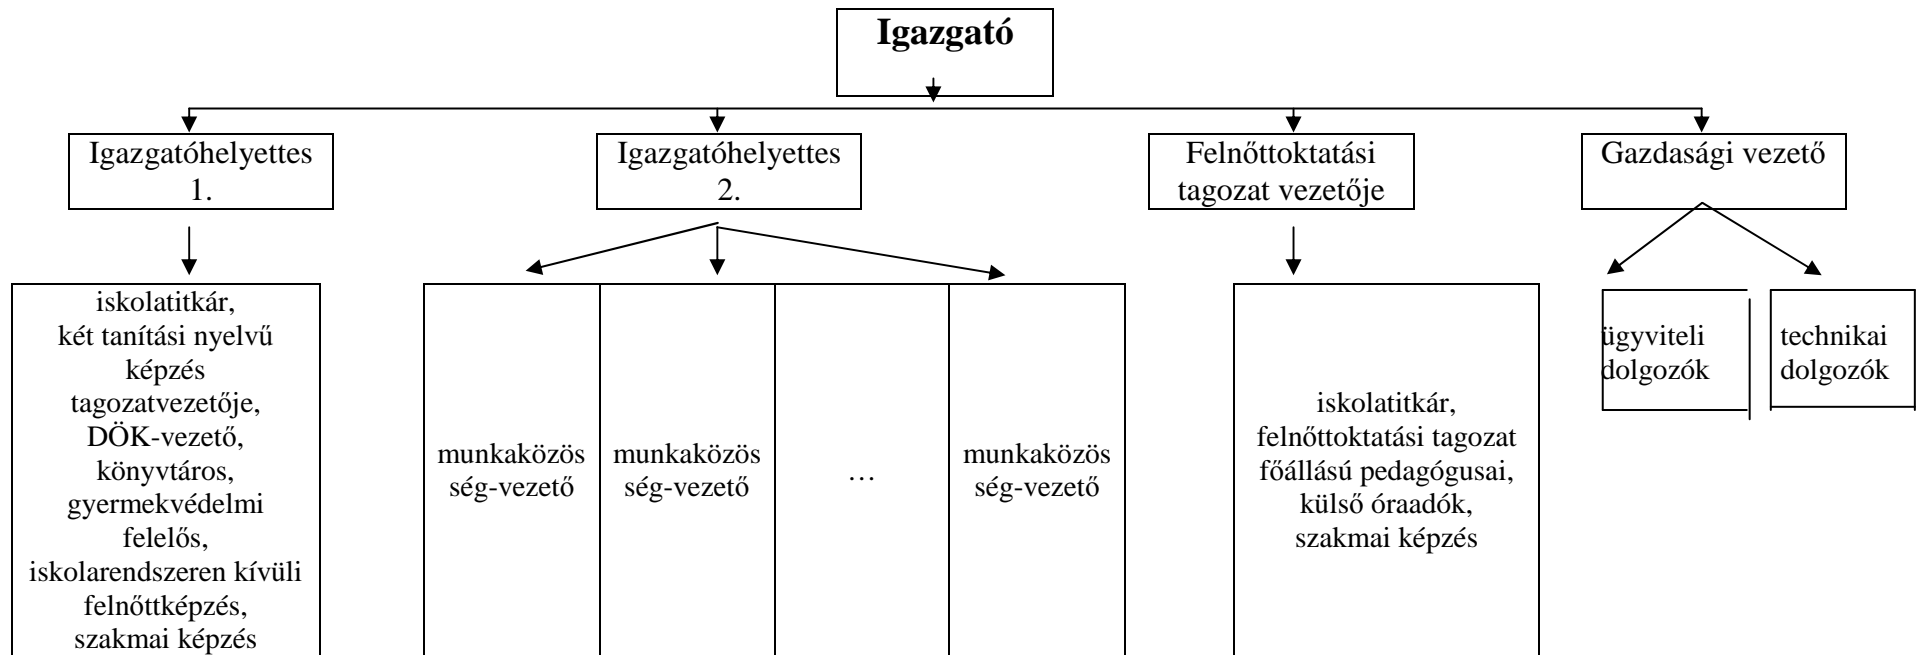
**Igazgató**

Igazgatóhelyettes 1.

Igazgatóhelyettes 2.

Felnőttoktatási tagozat vezetője

Gazdasági vezető

iskolatitkár, két tanítási nyelvű képzés tagozatvezetője, DÖK-vezető, könyvtáros, gyermekvédelmi felelős, iskolarendszeren kívüli felnőttképzés, szakmai képzés

munkaközösség-vezető

munkaközösség-vezető

…

munkaközösség-vezető

iskolatitkár, felnőttoktatási tagozat főállású pedagógusai, külső óraadók, szakmai képzés

ügyviteli dolgozók

technikai dolgozók